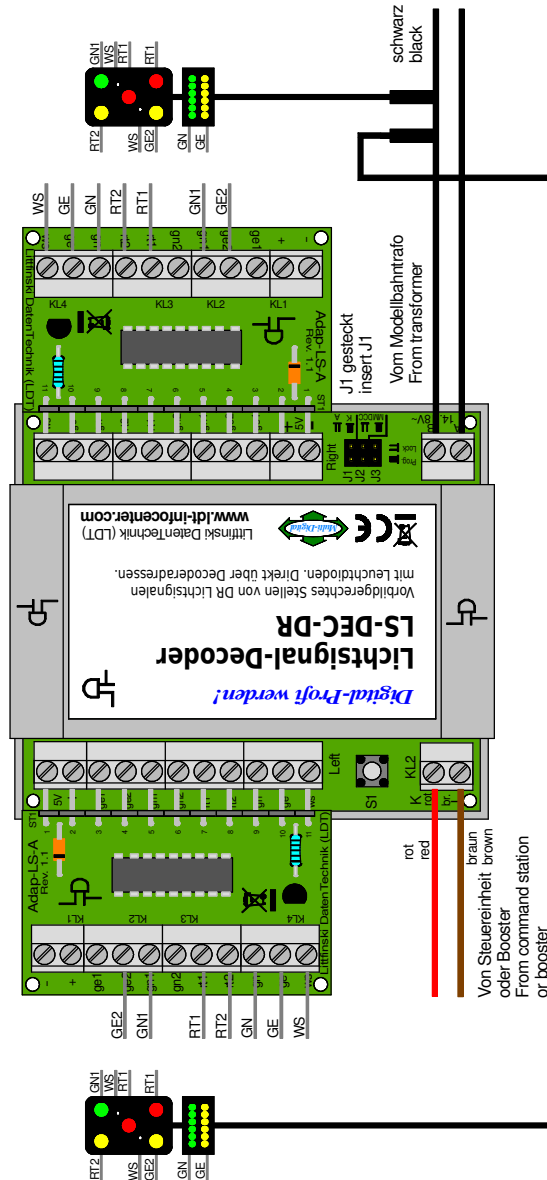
GN1 WS RT1 RT1
RT2 WS GE2
GN GE

schwarz
black

WS GE GN RT2 RT1 GN1 GE2

KL4 KL3 KL2 KL1
Adap-LS-A
Rev. 1.1
Littfinski DatenTechnik (LDT)

J1 gesteckt
insert J1

Vom Modellbahntrafo
From transformer

5V
14..18V~
Right
J1 J2 J3
Prog Lock

Digital-Profi werden!
Lichtsignal-Decoder
LS-DEC-DR
Vorbildgerechtes Stellen von DR Lichtsignalen mit Leuchtdioden. Direkt über Decoderadressen.
Littfinski DatenTechnik (LDT)
www.ldt-infocenter.com

Left
S1
KL2
K J
rot braun

rot
red

braun
brown

Von Steuereinheit oder Booster
From command station or booster

Adap-LS-A
Rev. 1.1
KL1 KL2 KL3 KL4
Littfinski DatenTechnik (LDT)

GE2 GN1 RT1 RT2 GN GE WS

GN1 WS RT1 RT1
RT2 WS GE2
GN GE